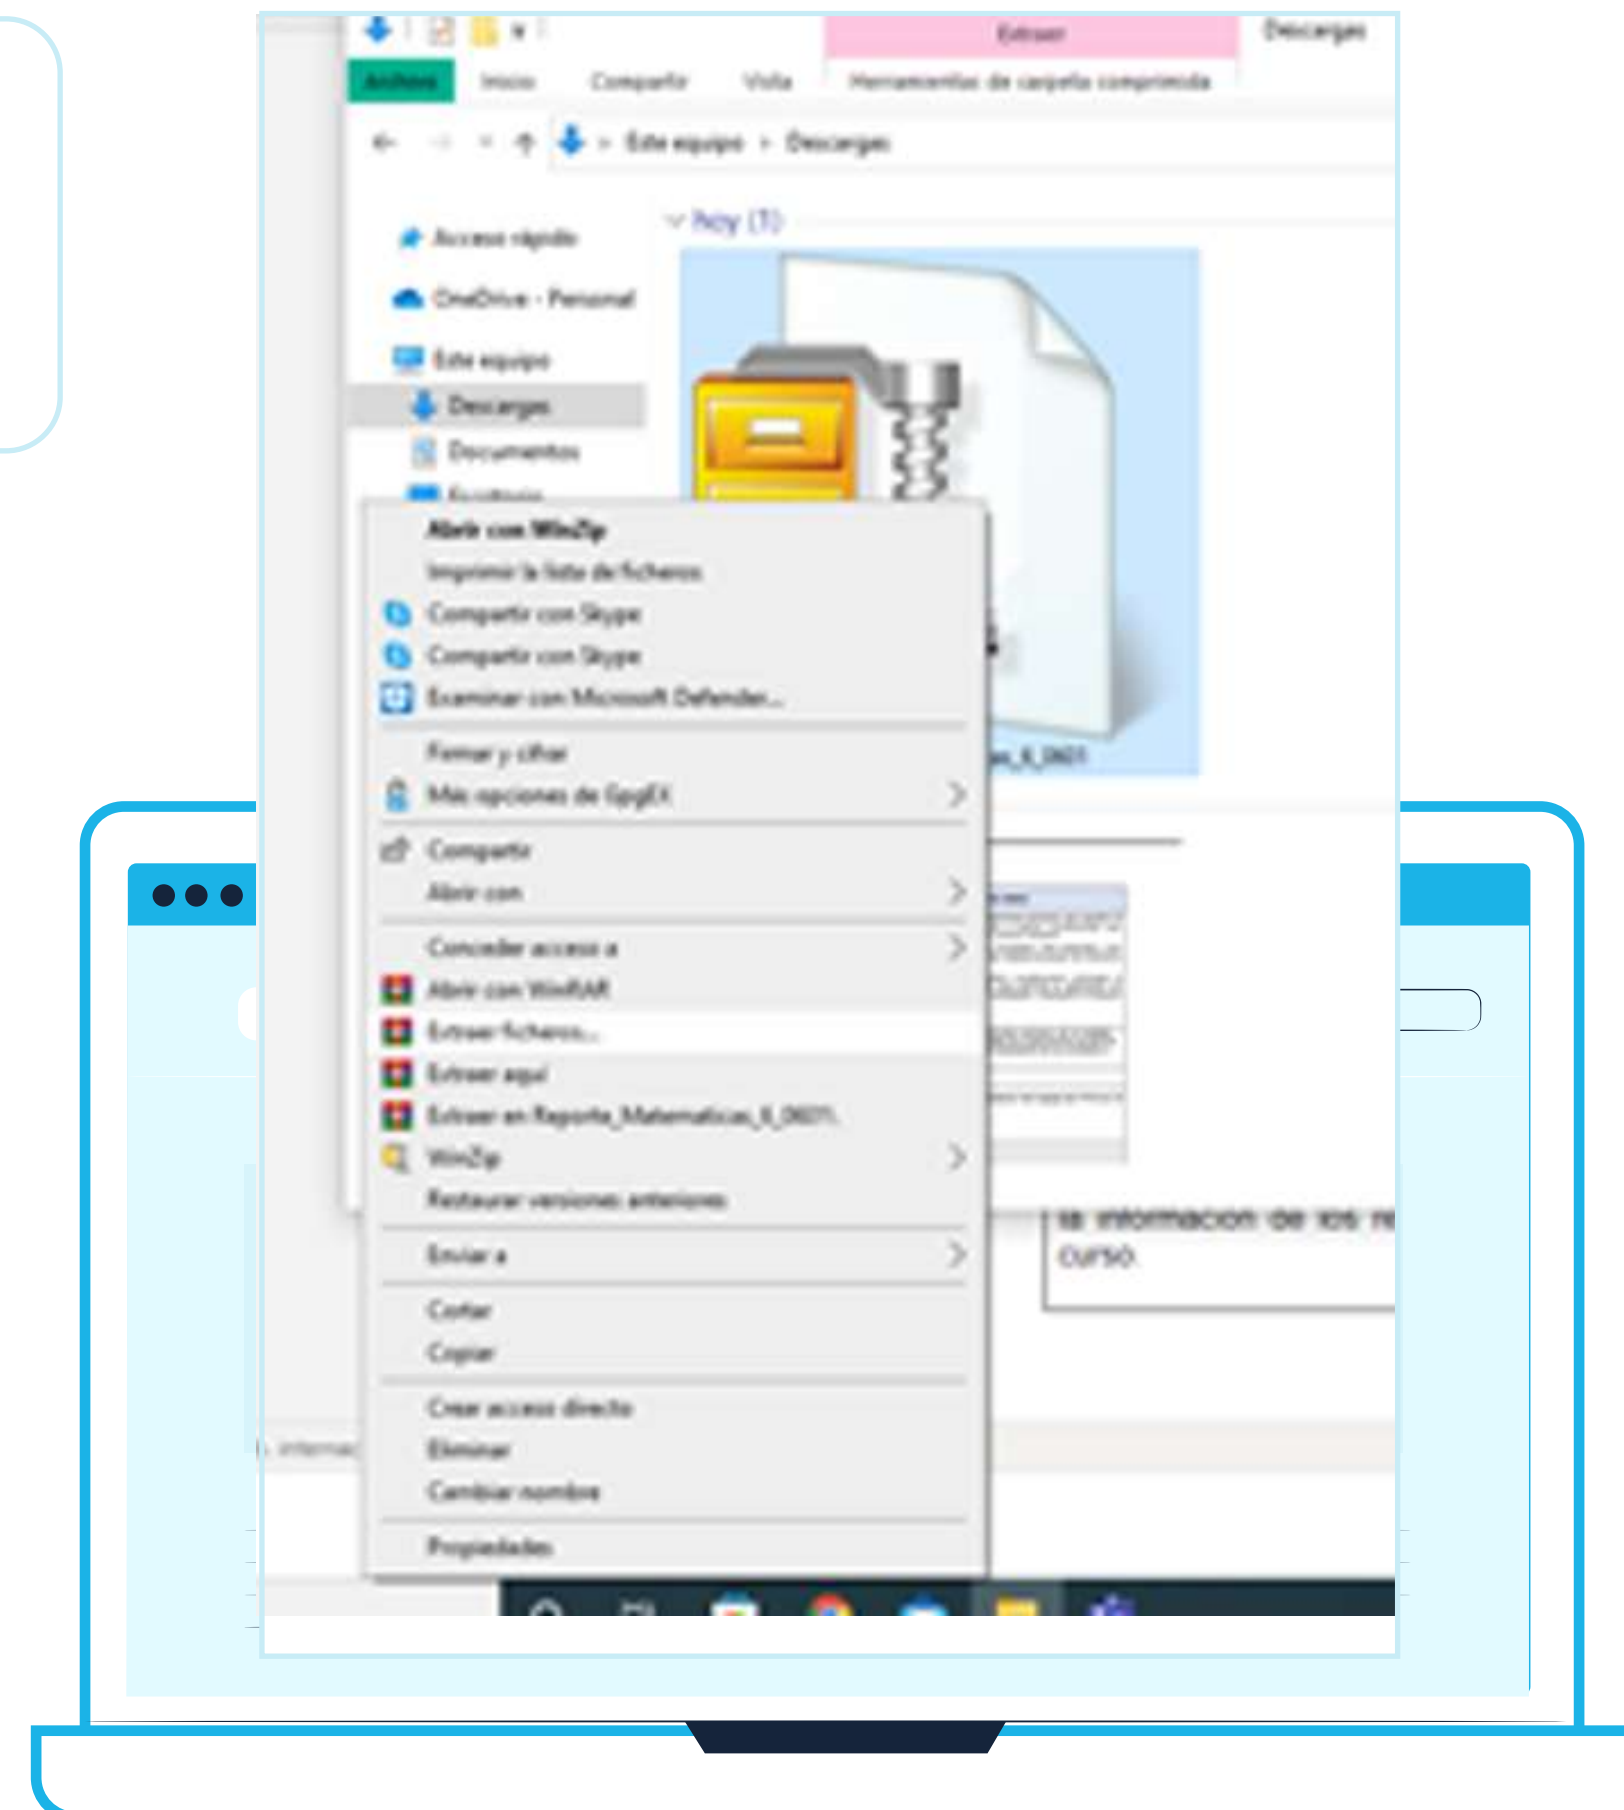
Extraer

Descargas

Archivo

Inicio

Compartir

Vista

Herramientas de carpeta comprimida

Este equipo › Descargas

Acceso rápido

OneDrive - Personal

Este equipo

Descargas

Documentos

Escritorio

Hoy (1)

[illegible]as_II_0601

Abrir con WinZip

Imprimir la lista de ficheros

Compartir con Skype

Compartir con Skype

Examinar con Microsoft Defender...

Firmar y cifrar

Más opciones de GpgEX

Compartir

Abrir con

Conceder acceso a

Abrir con WinRAR

Extraer ficheros...

Extraer aquí

Extraer en Reporte_Matematicas_II_0601\

WinZip

Restaurar versiones anteriores

Enviar a

Cortar

Copiar

Crear acceso directo

Eliminar

Cambiar nombre

Propiedades

la información de los re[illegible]

curso.